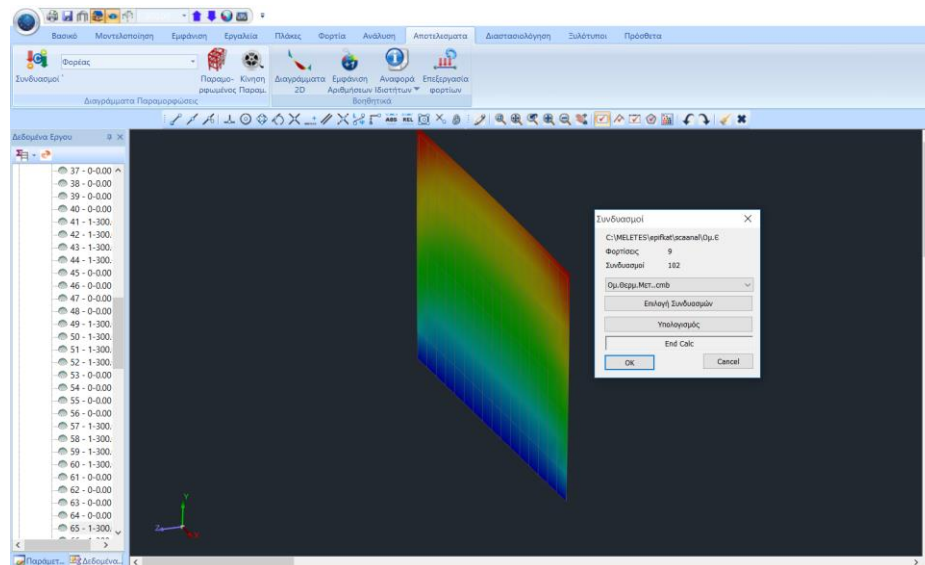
Βασικό Μοντελοποίηση Εμφάνιση Εργαλεία Πλάκες Φορτία Ανάλυση Αποτελέσματα Διαστασιολόγηση Ξυλότυποι Πρόσθετα

Συνδυασμοί Φορέας Παραμορφωμένος Κίνηση Παραμ. Διαγράμματα 2D Εμφάνιση Αριθμήσεων Αναφορά Ιδιοτήτων Επεξεργασία φορτίων

Διαγράμματα Παραμορφώσεις Βοηθητικά

Δεδομένα Εργου

37 - 0-0.00
38 - 0-0.00
39 - 0-0.00
40 - 0-0.00
41 - 1-300.
42 - 1-300.
43 - 1-300.
44 - 1-300.
45 - 0-0.00
46 - 0-0.00
47 - 0-0.00
48 - 0-0.00
49 - 1-300.
50 - 1-300.
51 - 1-300.
52 - 1-300.
53 - 0-0.00
54 - 0-0.00
55 - 0-0.00
56 - 0-0.00
57 - 1-300.
58 - 1-300.
59 - 1-300.
60 - 1-300.
61 - 0-0.00
62 - 0-0.00
63 - 0-0.00
64 - 0-0.00
65 - 1-300.

Παράμετ... Δεδομένα...

Συνδυασμοί
C:\MELETES\epifkat\scaanal\Ομ.Ε
Φορτίσεις 9
Συνδυασμοί 182
Ομ.Θερμ.Μετ...cmb
Επιλογή Συνδυασμών
Υπολογισμός
End Calc
OK
Cancel